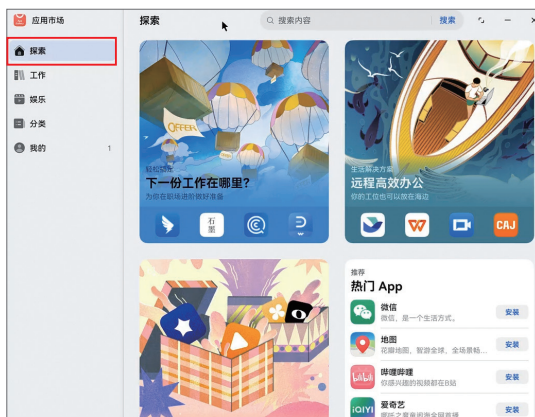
应用市场

探索
工作
娱乐
分类
我的 1

探索
搜索内容
搜索

OFFER
轻松职场
下一份工作在哪里？
为你在职场进阶做好准备
石墨

生活解决方案
远程高效办公
你的工作没有海边
CAJ

推荐
热门 App
微信
微信，是一个生活方式。
安装
地图
花瓣地图，智游全球，全场景畅...
安装
哔哩哔哩
你感兴趣的视频都在B站
安装
爱奇艺
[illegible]
安装